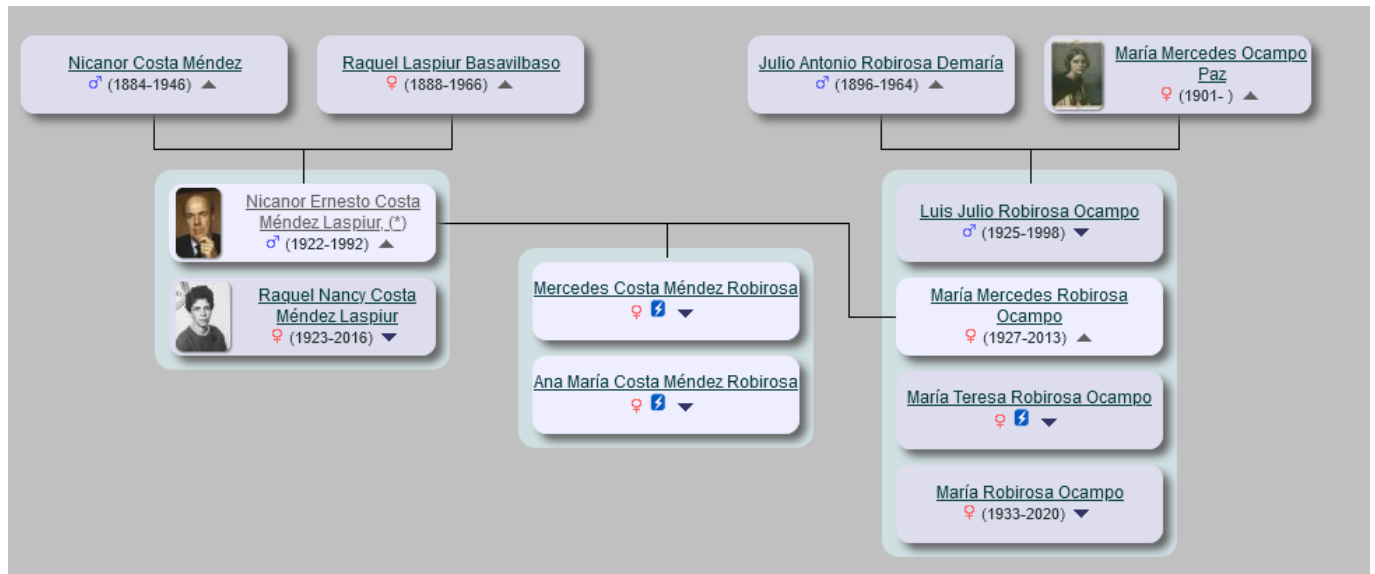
Nicanor Costa Méndez
♂ (1884-1946)

Raquel Laspiur Basavilbaso
♀ (1888-1966)

Julio Antonio Robirosa Demaría
♂ (1896-1964)

María Mercedes Ocampo Paz
♀ (1901- )

Nicanor Ernesto Costa Méndez Laspiur, (*)
♂ (1922-1992)

Raquel Nancy Costa Méndez Laspiur
♀ (1923-2016)

Mercedes Costa Méndez Robirosa
♀

Ana María Costa Méndez Robirosa
♀

Luis Julio Robirosa Ocampo
♂ (1925-1998)

María Mercedes Robirosa Ocampo
♀ (1927-2013)

María Teresa Robirosa Ocampo
♀

María Robirosa Ocampo
♀ (1933-2020)